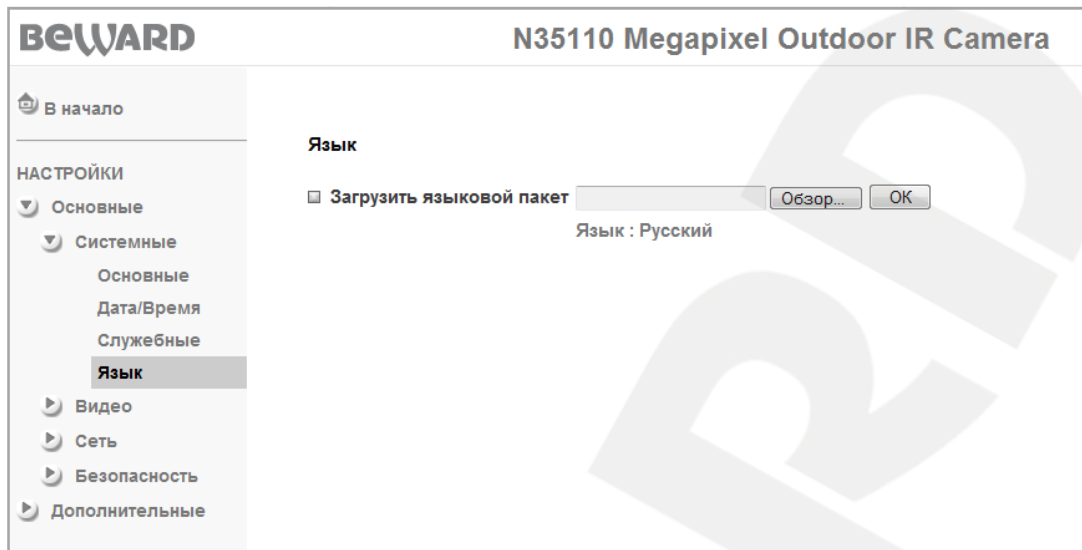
BEWARD

N35110 Megapixel Outdoor IR Camera

В начало

НАСТРОЙКИ

Основные

Системные

Основные

Дата/Время

Служебные

Язык

Видео

Сеть

Безопасность

Дополнительные

Язык

Загрузить языковой пакет Обзор... OK

Язык : Русский